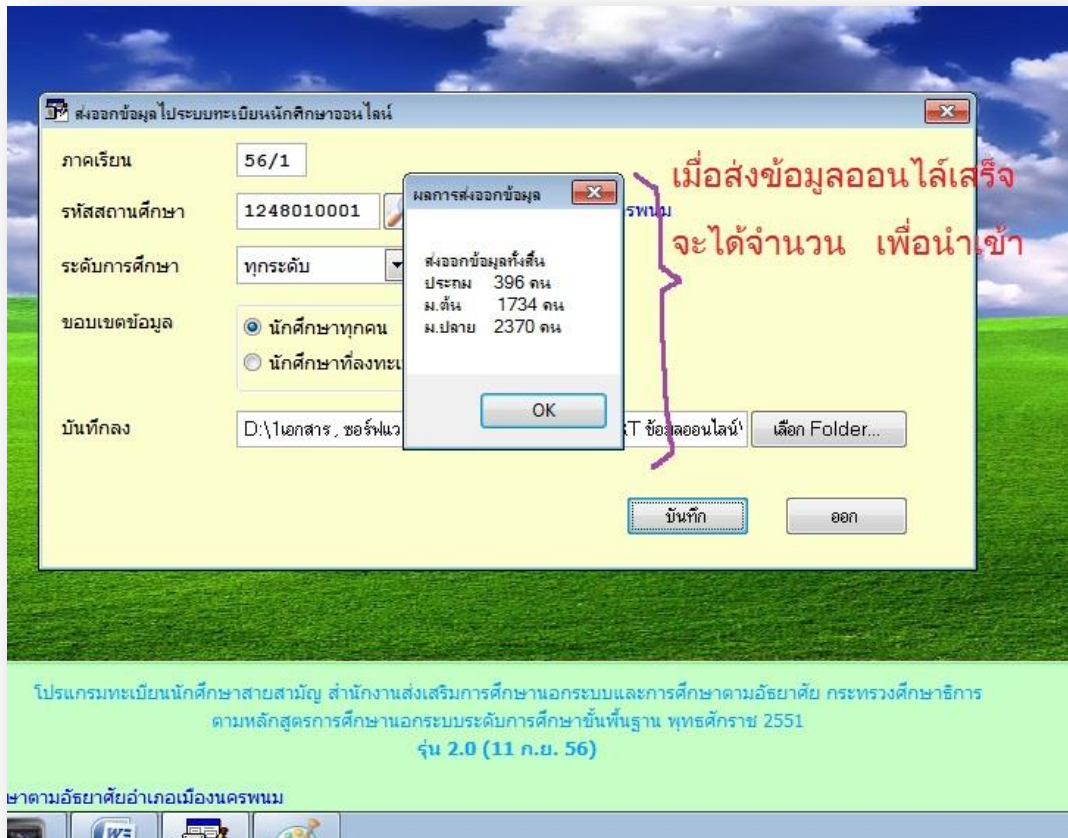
ส่งออกข้อมูลไปประบบทะเบียนนักศึกษาออนไลน์

ภาคเรียน 56/1

รหัสสถานศึกษา 1248010001 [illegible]รพนม

ระดับการศึกษา ทุกระดับ

ขอบเขตข้อมูล

นักศึกษาทุกคน

นักศึกษาที่ลงทะเ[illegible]

บันทึกลง D:\1เอกสาร , ซอร์ฟแว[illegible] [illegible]T ข้อมูลออนไลน์\ เลือก Folder...

บันทึก ออก

ผลการส่งออกข้อมูล

ส่งออกข้อมูลทั้งสิ้น
ประถม 396 คน
ม.ต้น 1734 คน
ม.ปลาย 2370 คน

OK

เมื่อส่งข้อมูลออนไล้เสร็จ

จะได้จำนวน เพื่อนำเข้า

โปรแกรมทะเบียนนักศึกษาสายสามัญ สำนักงานส่งเสริมการศึกษานอกระบบและการศึกษาตามอัธยาศัย กระทรวงศึกษาธิการ
ตามหลักสูตรการศึกษานอกระบบระดับการศึกษาขั้นพื้นฐาน พุทธศักราช 2551
รุ่น 2.0 (11 ก.ย. 56)

ษาตามอัธยาศัยอำเภอเมืองนครพนม